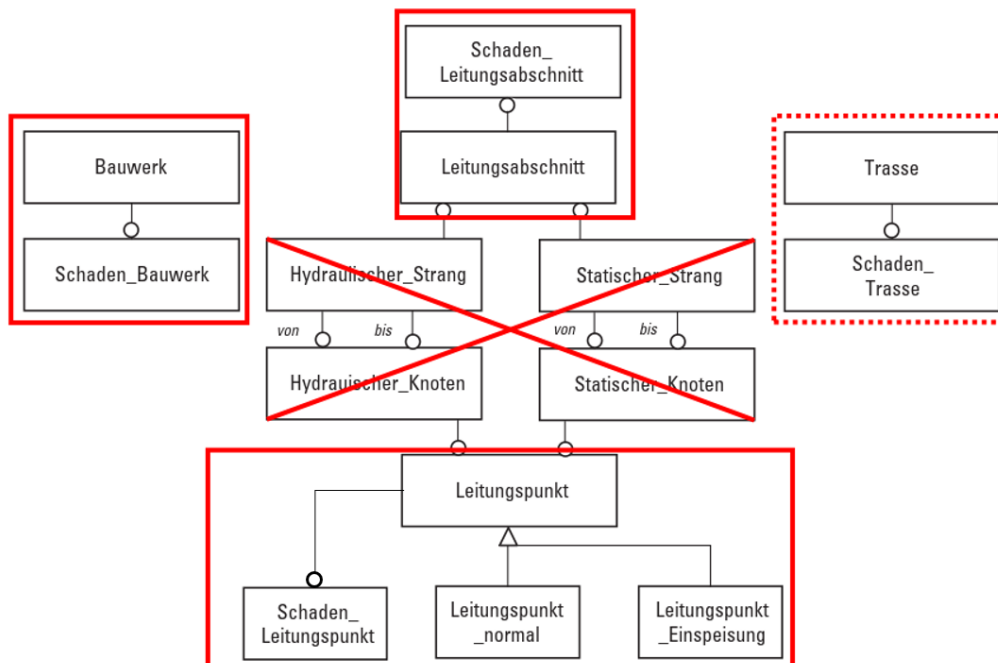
Schaden_ Leitungsabschnitt

Leitungsabschnitt

Bauwerk

Schaden_Bauwerk

Trasse

Schaden_ Trasse

Hydraulischer_Strang

Statischer_Strang

von

bis

von

bis

Hydrauischer_Knoten

Statischer_Knoten

Leitungspunkt

Schaden_ Leitungspunkt

Leitungspunkt _normal

Leitungspunkt _Einspeisung